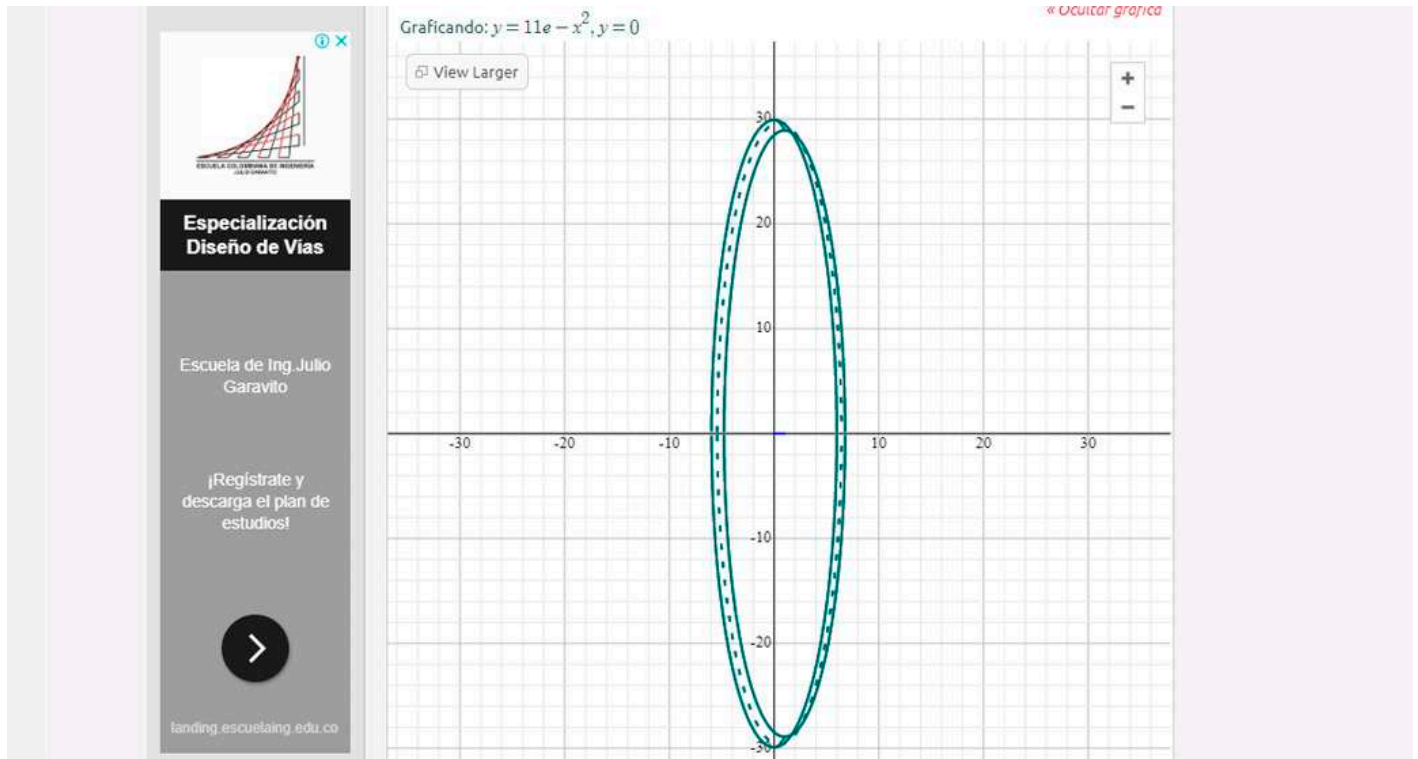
ESCUELA COLOMBIANA DE INGENIERÍA JULIO GARAVITO

Especialización Diseño de Vías

Escuela de Ing.Julio Garavito

¡Regístrate y descarga el plan de estudios!

landing.escuelaing.edu.co

Graficando: $y = 11e - x^2, y = 0$

« Ocultar gráfica

View Larger

+
−

30
20
10
-10
-20
-30
-30
-20
-10
10
20
30